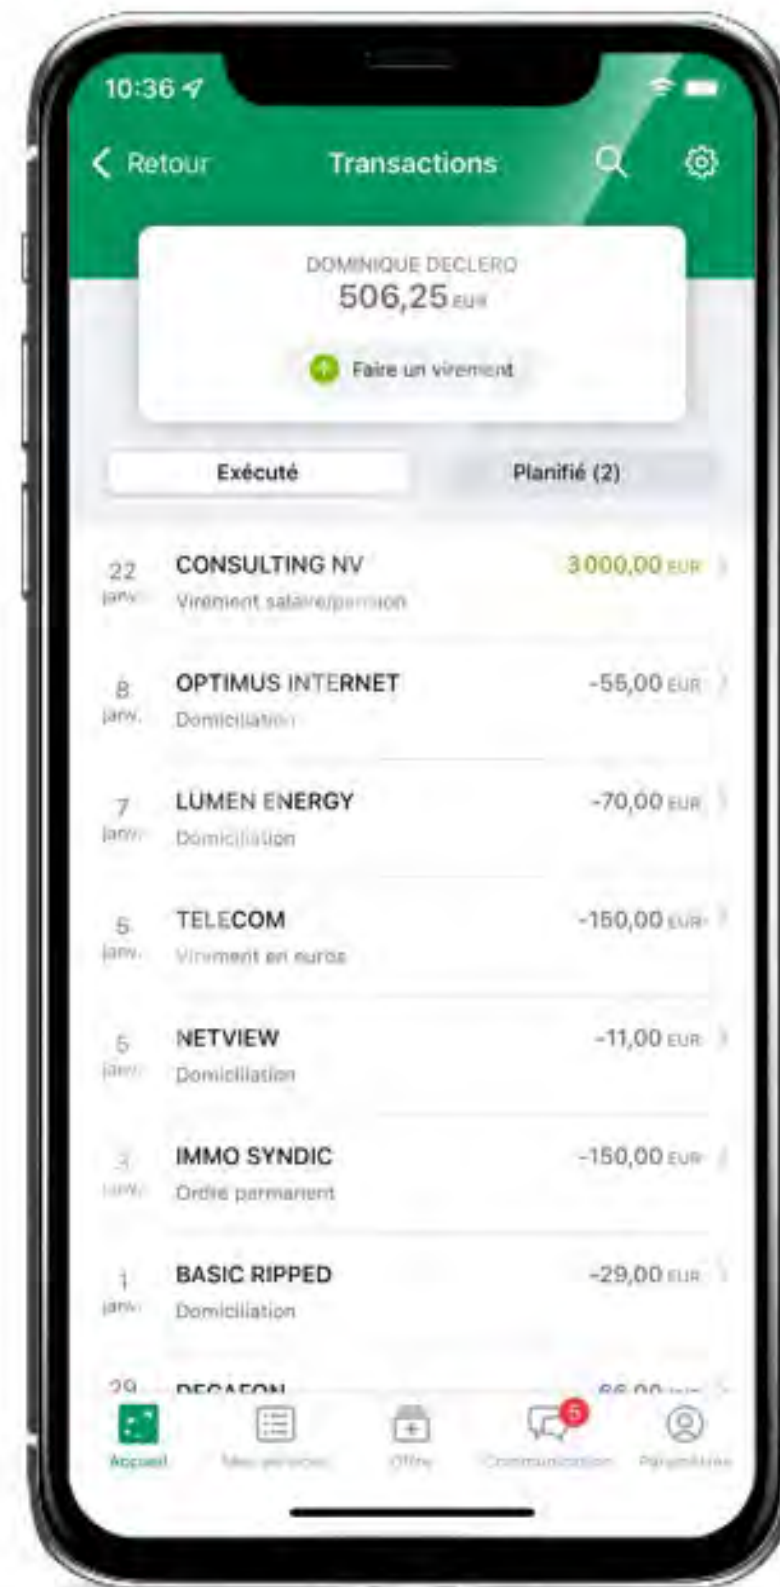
10:36

Retour Transactions

DOMINIQUE DECLERQ
506,25 EUR

Faire un virement

Exécuté Planifié (2)

22 janv. CONSULTING NV 3000,00 EUR
Virement salaire/pension

8 janv. OPTIMUS INTERNET -55,00 EUR
Domiciliation

7 janv. LUMEN ENERGY -70,00 EUR
Domiciliation

5 janv. TELECOM -150,00 EUR
Virement en euros

5 janv. NETVIEW -11,00 EUR
Domiciliation

3 janv. IMMO SYNDIC -150,00 EUR
Ordre permanent

1 janv. BASIC RIPPED -29,00 EUR
Domiciliation

29 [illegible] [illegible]

Accueil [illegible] Offre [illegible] 5 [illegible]